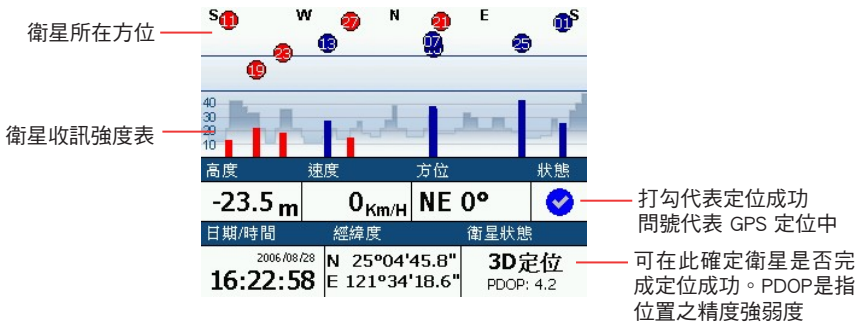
衛星所在方位

衛星收訊強度表

S 11 W 27 N 21 E 01 S
23 13 07 25
19

40
30
20
10

| 高度 | 速度 | 方位 | 狀態 |
|---|---|---|---|
| -23.5 m | 0 Km/H | NE 0° | |

| 日期/時間 | 經緯度 | 衛星狀態 |
|---|---|---|
| 2006/08/28 16:22:58 | N 25°04'45.8" E 121°34'18.6" | 3D定位 PDOP: 4.2 |

打勾代表定位成功
問號代表 GPS 定位中

可在此確定衛星是否完成定位成功。PDOP是指位置之精度強弱度